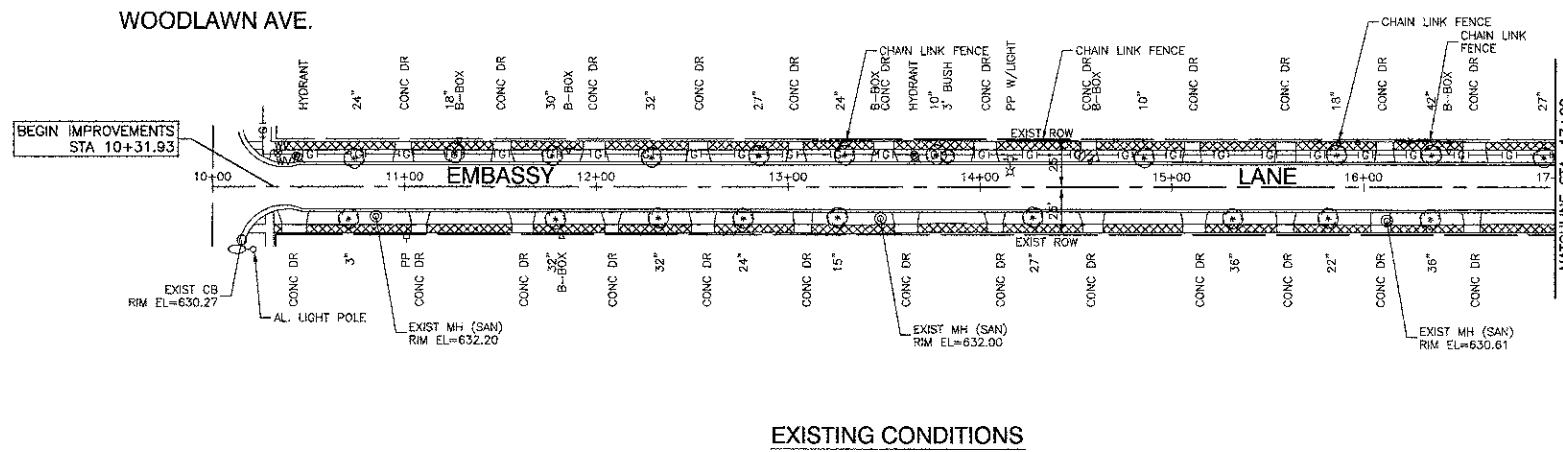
WOODLAWN AVE.

BEGIN IMPROVEMENTS
STA 10+31.93

HYDRANT
24"
CONC DR
18"
B-BOX
CONC DR
30"
B-BOX
CONC DR
32"
CONC DR
27"
CONC DR
24"
B-BOX
CONC DR
HYDRANT
10"
3" BUSH
CONC DR
PP W/LIGHT
CONC DR
B-BOX
10"
CONC DR
CONC DR
18"
CONC DR
42"
B-BOX
CONC DR
27"

CHAIN LINK FENCE
CHAIN LINK FENCE
CHAIN LINK FENCE
CHAIN LINK FENCE

EXIST ROW

10+00
11+00
EMBASSY
12+00
13+00
14+00
25'
15+00
LANE
16+00
17+

25'
EXIST ROW

CONC DR
3"
PP
CONC DR
CONC DR
32"
B-BOX
CONC DR
32"
24"
CONC DR
15"
CONC DR
CONC DR
27"
CONC DR
CONC DR
36"
CONC DR
22"
CONC DR
36"
CONC DR

EXIST CB
RIM EL=630.27
AL. LIGHT POLE
EXIST MH (SAN)
RIM EL=632.20
EXIST MH (SAN)
RIM EL=632.00
EXIST MH (SAN)
RIM EL=630.61

EXISTING CONDITIONS